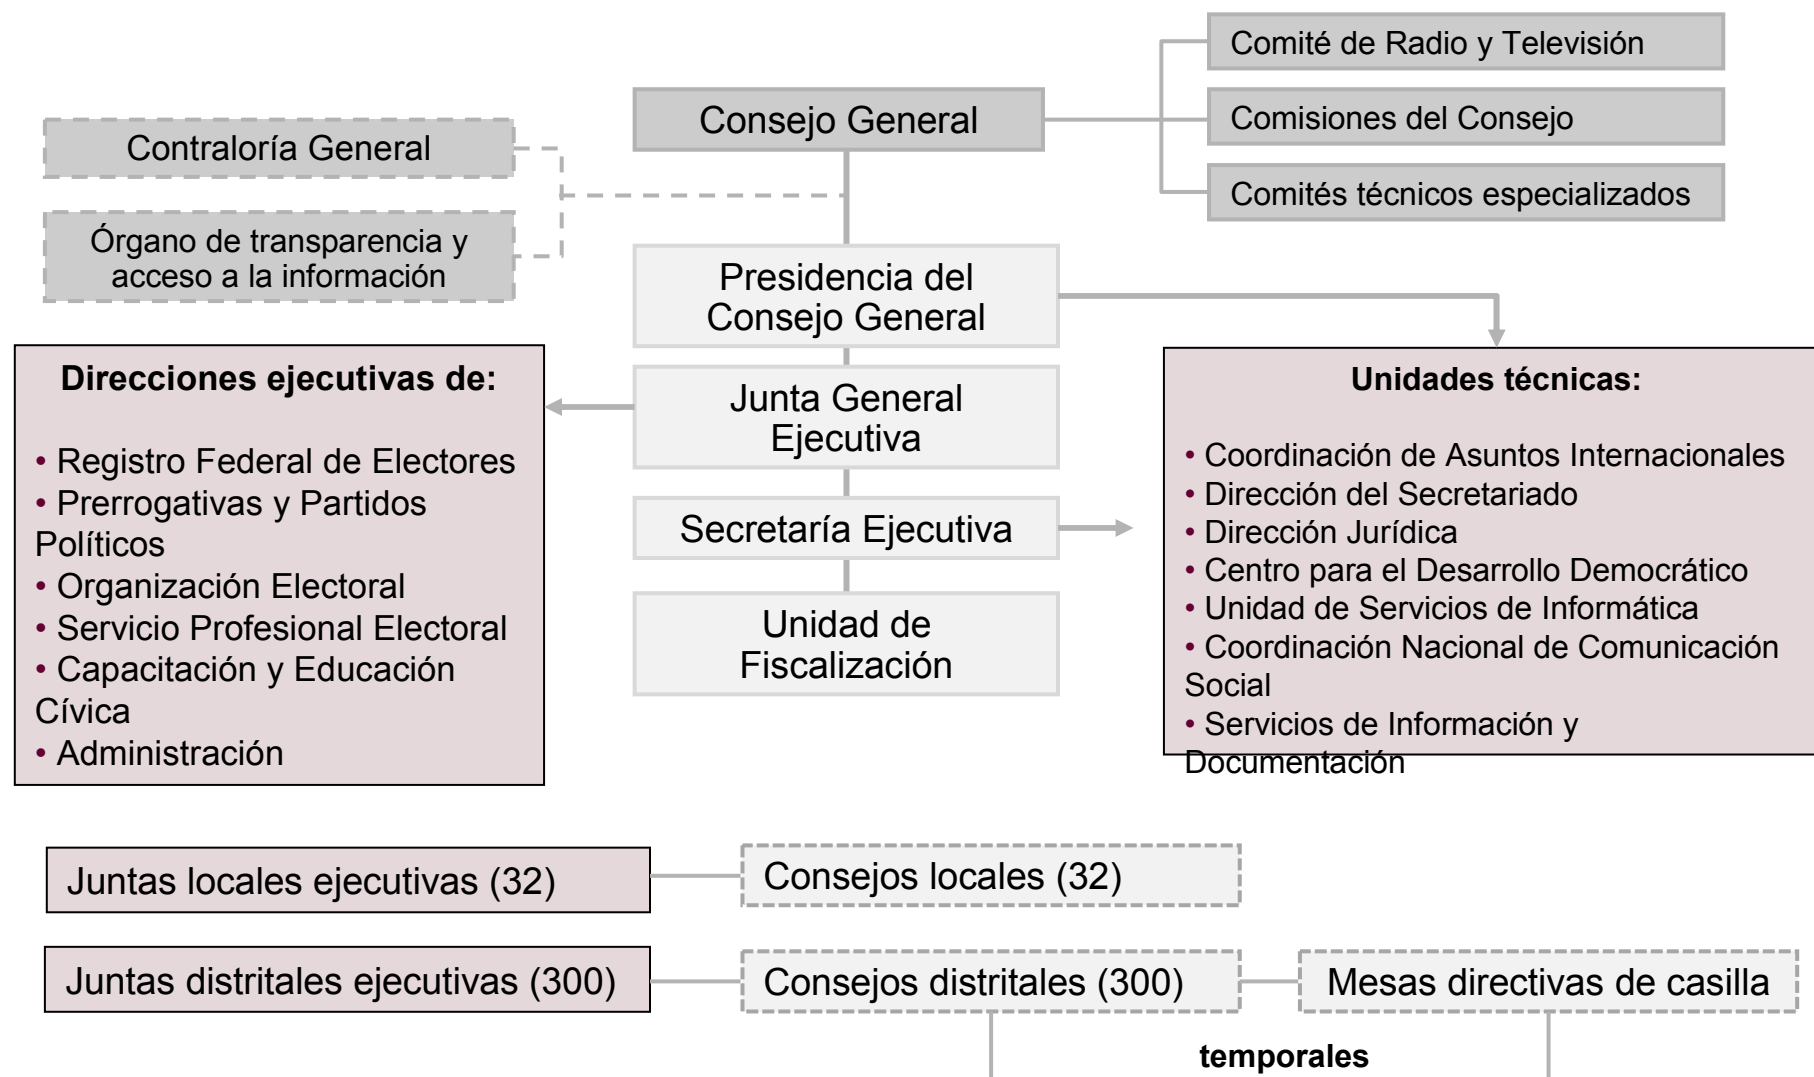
Comité de Radio y Televisión

Consejo General

Comisiones del Consejo

Comités técnicos especializados

Contraloría General

Órgano de transparencia y acceso a la información

Presidencia del Consejo General

Direcciones ejecutivas de:

• Registro Federal de Electores
• Prerrogativas y Partidos Políticos
• Organización Electoral
• Servicio Profesional Electoral
• Capacitación y Educación Cívica
• Administración

Junta General Ejecutiva

Secretaría Ejecutiva

Unidad de Fiscalización

Unidades técnicas:

• Coordinación de Asuntos Internacionales
• Dirección del Secretariado
• Dirección Jurídica
• Centro para el Desarrollo Democrático
• Unidad de Servicios de Informática
• Coordinación Nacional de Comunicación Social
• Servicios de Información y Documentación

Juntas locales ejecutivas (32)

Consejos locales (32)

Juntas distritales ejecutivas (300)

Consejos distritales (300)

Mesas directivas de casilla

temporales